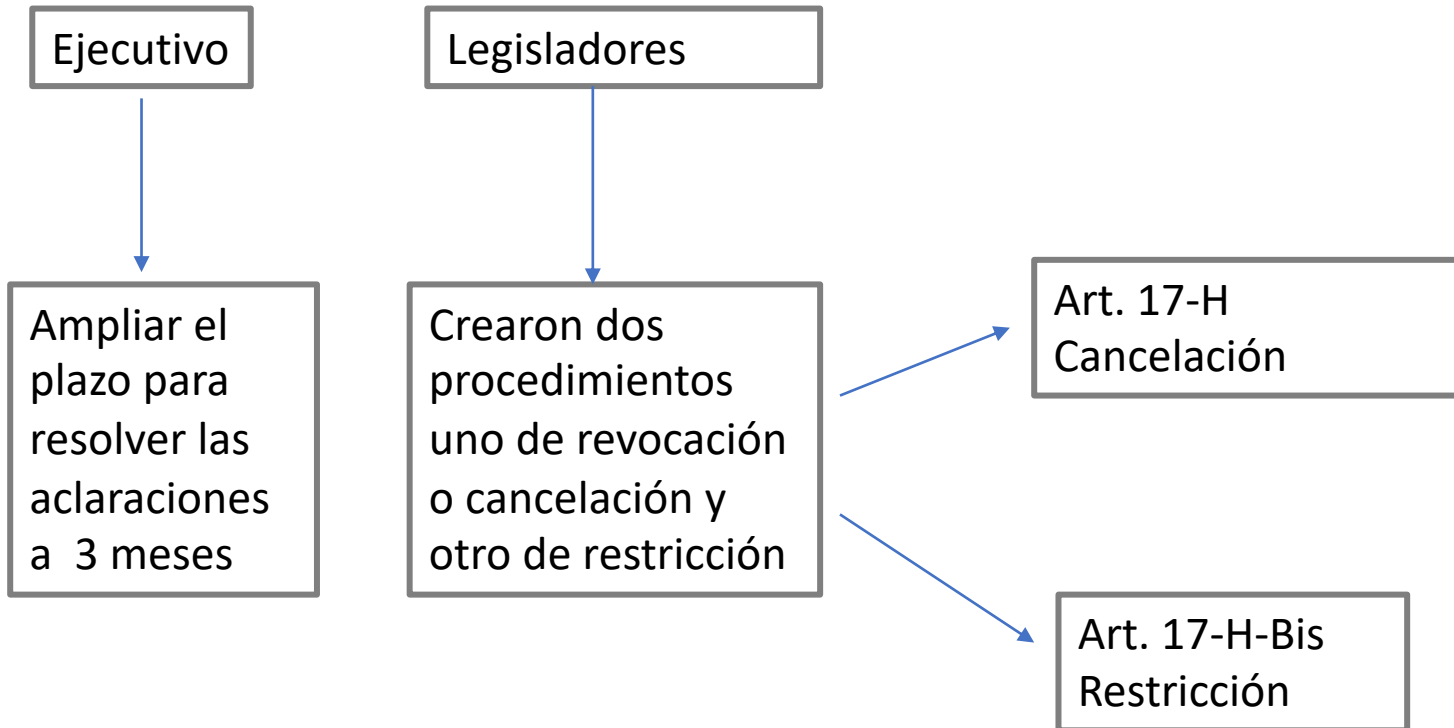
Ejecutivo

Legisladores

Ampliar el plazo para resolver las aclaraciones a 3 meses

Crearon dos procedimientos uno de revocación o cancelación y otro de restricción

Art. 17-H Cancelación

Art. 17-H-Bis Restricción